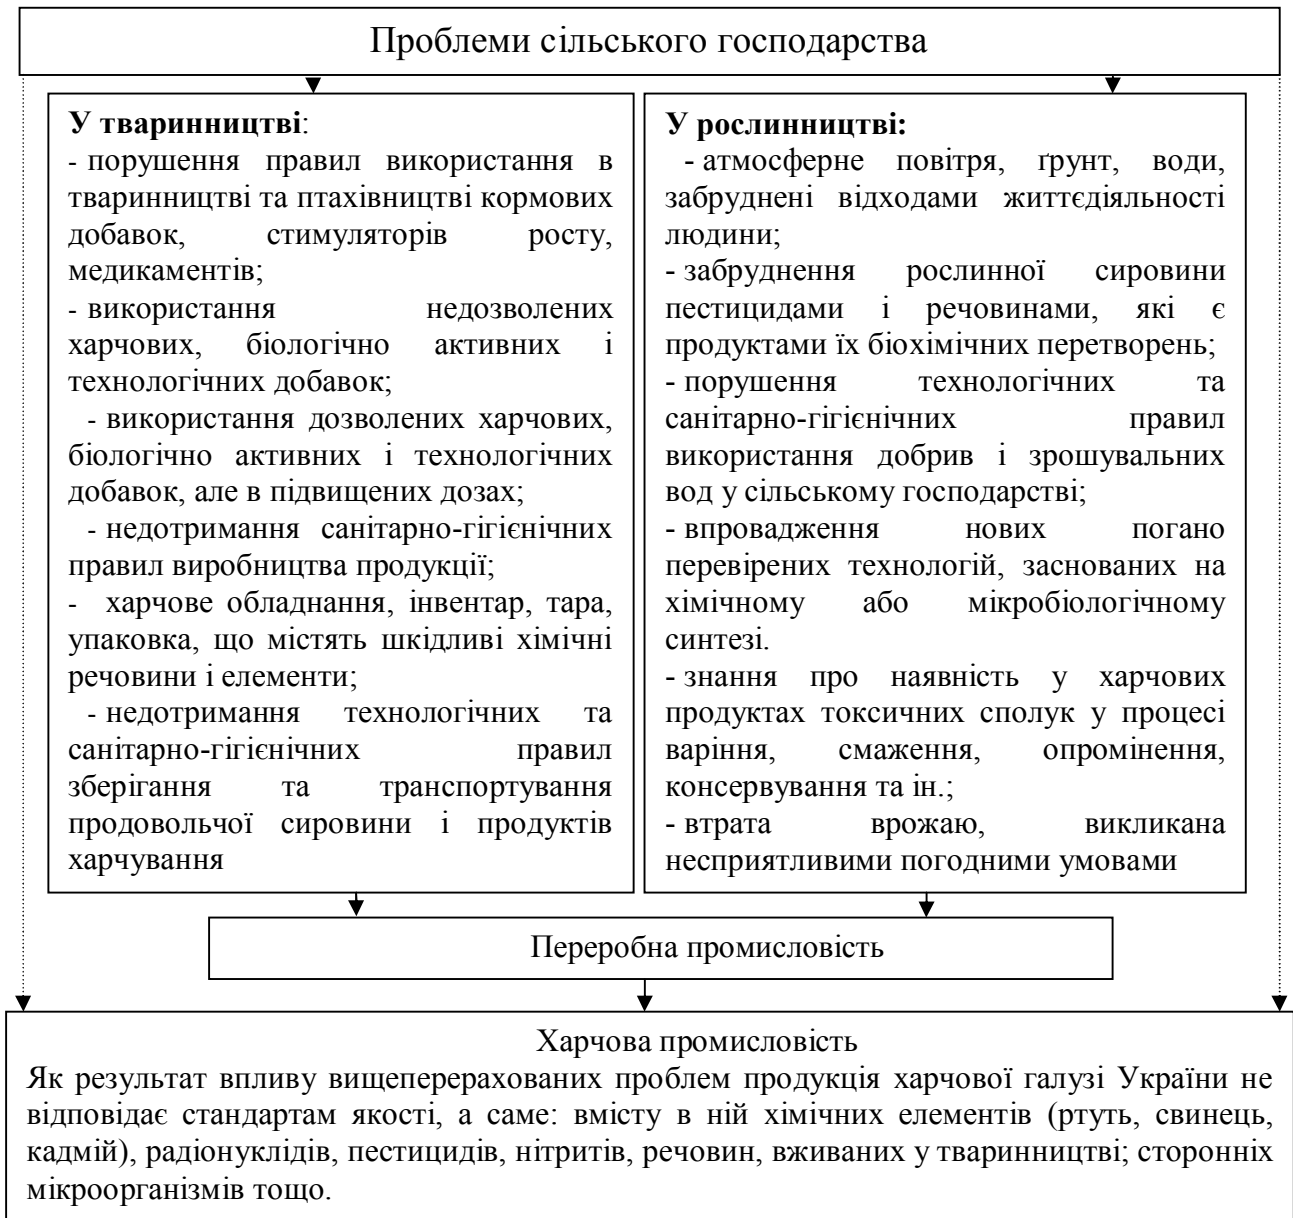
Проблеми сільського господарства

**У тваринництві**:
- порушення правил використання в тваринництві та птахівництві кормових добавок, стимуляторів росту, медикаментів;
- використання недозволених харчових, біологічно активних і технологічних добавок;
- використання дозволених харчових, біологічно активних і технологічних добавок, але в підвищених дозах;
- недотримання санітарно-гігієнічних правил виробництва продукції;
- харчове обладнання, інвентар, тара, упаковка, що містять шкідливі хімічні речовини і елементи;
- недотримання технологічних та санітарно-гігієнічних правил зберігання та транспортування продовольчої сировини і продуктів харчування

**У рослинництві:**
- атмосферне повітря, ґрунт, води, забруднені відходами життєдіяльності людини;
- забруднення рослинної сировини пестицидами і речовинами, які є продуктами їх біохімічних перетворень;
- порушення технологічних та санітарно-гігієнічних правил використання добрив і зрошувальних вод у сільському господарстві;
- впровадження нових погано перевірених технологій, заснованих на хімічному або мікробіологічному синтезі.
- знання про наявність у харчових продуктах токсичних сполук у процесі варіння, смаження, опромінення, консервування та ін.;
- втрата врожаю, викликана несприятливими погодними умовами

Переробна промисловість

Харчова промисловість
Як результат впливу вищеперерахованих проблем продукція харчової галузі України не відповідає стандартам якості, а саме: вмісту в ній хімічних елементів (ртуть, свинець, кадмій), радіонуклідів, пестицидів, нітритів, речовин, вживаних у тваринництві; сторонніх мікроорганізмів тощо.